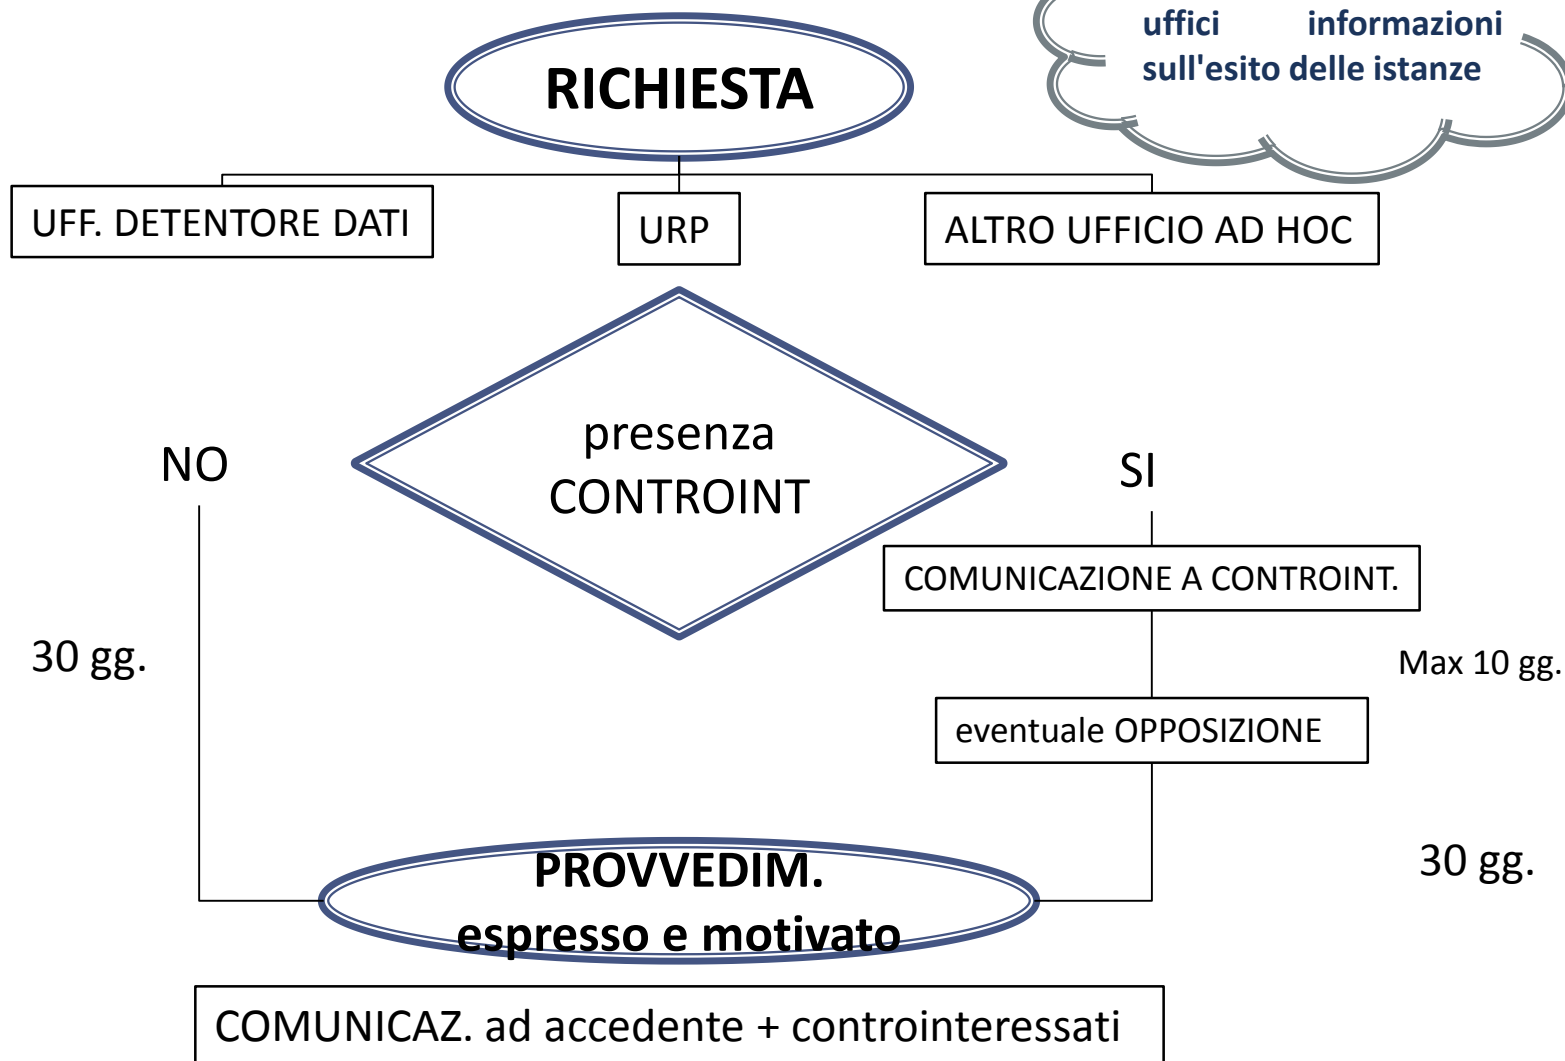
uffici informazioni sull'esito delle istanze

RICHIESTA

UFF. DETENTORE DATI

URP

ALTRO UFFICIO AD HOC

presenza CONTROINT

NO

SI

COMUNICAZIONE A CONTROINT.

30 gg.

Max 10 gg.

eventuale OPPOSIZIONE

30 gg.

PROVVEDIM. espresso e motivato

COMUNICAZ. ad accedente + controinteressati